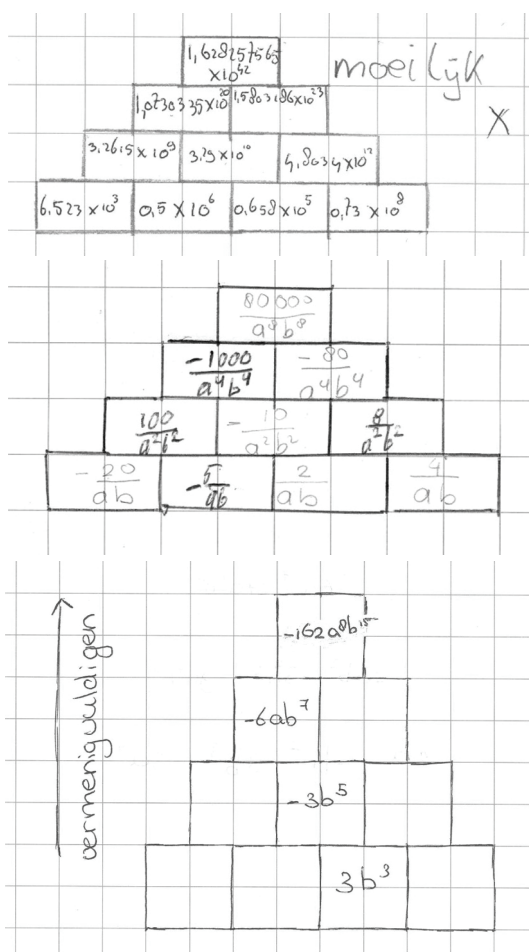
$1,628257565 \times 10^{42}$

moeilijk

X

$1,0303335 \times 10^{20}$ $1,5803196 \times 10^{23}$

$3,2615 \times 10^{9}$ $3,19 \times 10^{10}$ $4,8634 \times 10^{12}$

$6,523 \times 10^{3}$ $0,5 \times 10^{6}$ $0,658 \times 10^{5}$ $0,73 \times 10^{8}$

$\frac{80000}{a^8b^8}$

$\frac{-1000}{a^4b^4}$ $\frac{-80}{a^4b^4}$

$\frac{100}{a^2b^2}$ $\frac{-10}{a^2b^2}$ $\frac{8}{a^2b^2}$

$\frac{-20}{ab}$ $\frac{-5}{ab}$ $\frac{2}{ab}$ $\frac{4}{ab}$

vermenigvuldigen

$-162a^8b^{15}$

$-6ab^7$

$-3b^5$

$3b^3$